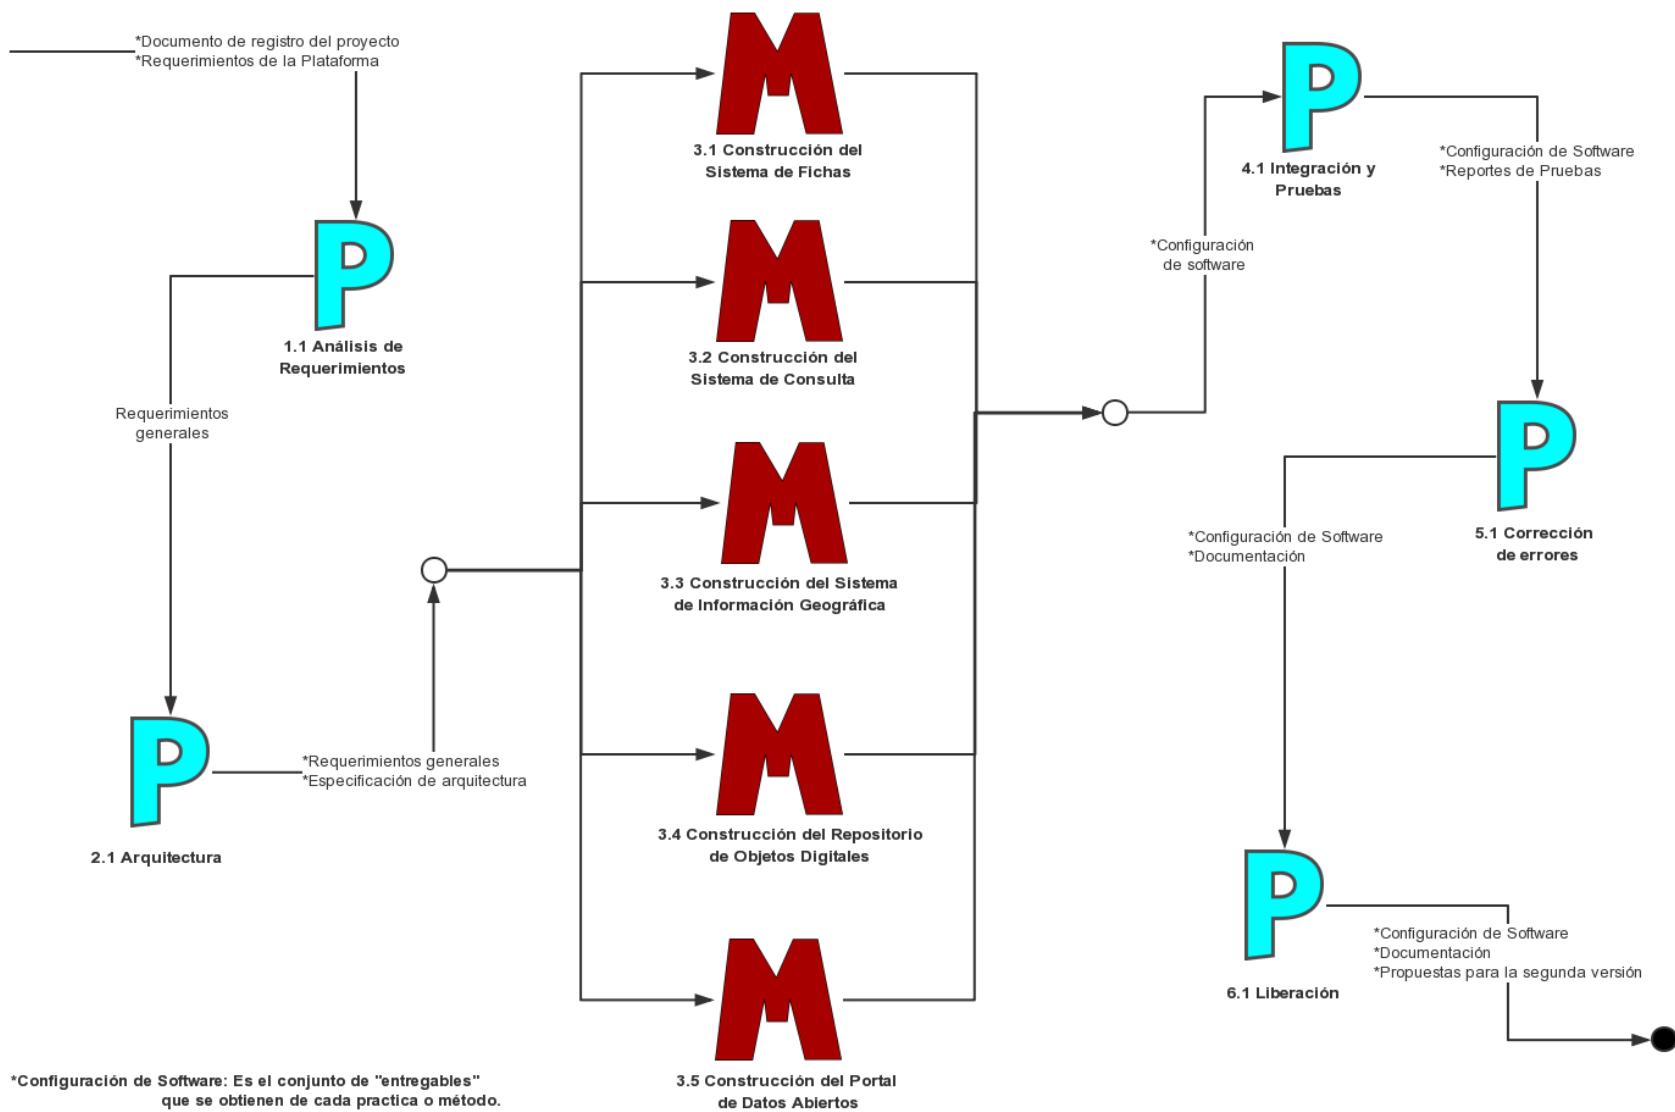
*Documento de registro del proyecto
*Requerimientos de la Plataforma

P
1.1 Análisis de Requerimientos

Requerimientos generales

P
2.1 Arquitectura

*Requerimientos generales
*Especificación de arquitectura

M
3.1 Construcción del Sistema de Fichas

M
3.2 Construcción del Sistema de Consulta

M
3.3 Construcción del Sistema de Información Geográfica

M
3.4 Construcción del Repositorio de Objetos Digitales

M
3.5 Construcción del Portal de Datos Abiertos

*Configuración de software

P
4.1 Integración y Pruebas

*Configuración de Software
*Reportes de Pruebas

P
5.1 Corrección de errores

*Configuración de Software
*Documentación

P
6.1 Liberación

*Configuración de Software
*Documentación
*Propuestas para la segunda versión

*Configuración de Software: Es el conjunto de "entregables" que se obtienen de cada practica o método.